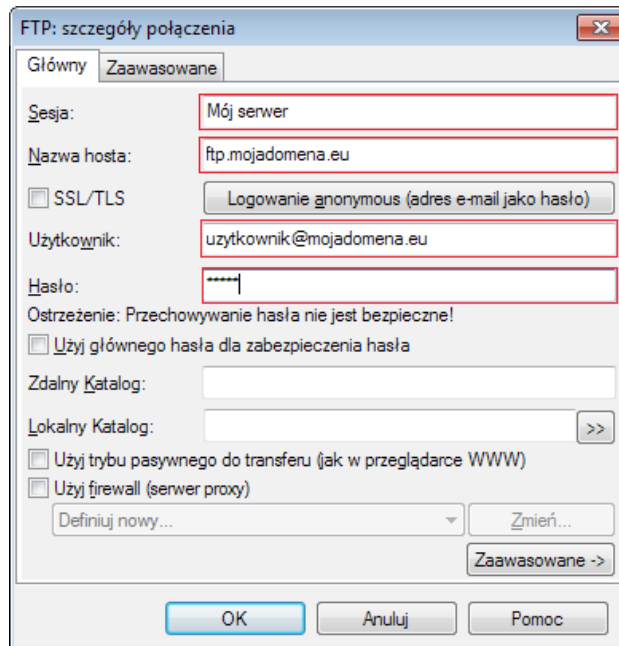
FTP: szczegóły połączenia

Główny | Zaawasowane

Sesja: Mój serwer

Nazwa hosta: ftp.mojadomena.eu

SSL/TLS

Logowanie anonymous (adres e-mail jako hasło)

Użytkownik: uzytkownik@mojadomena.eu

Hasło: *****

Ostrzeżenie: Przechowywanie hasła nie jest bezpieczne!

Użyj głównego hasła dla zabezpieczenia hasła

Zdalny Katalog:

Lokalny Katalog:

>>

Użyj trybu pasywnego do transferu (jak w przeglądarce WWW)

Użyj firewall (serwer proxy)

Definiuj nowy...

Zmień...

Zaawasowane ->

OK

Anuluj

Pomoc